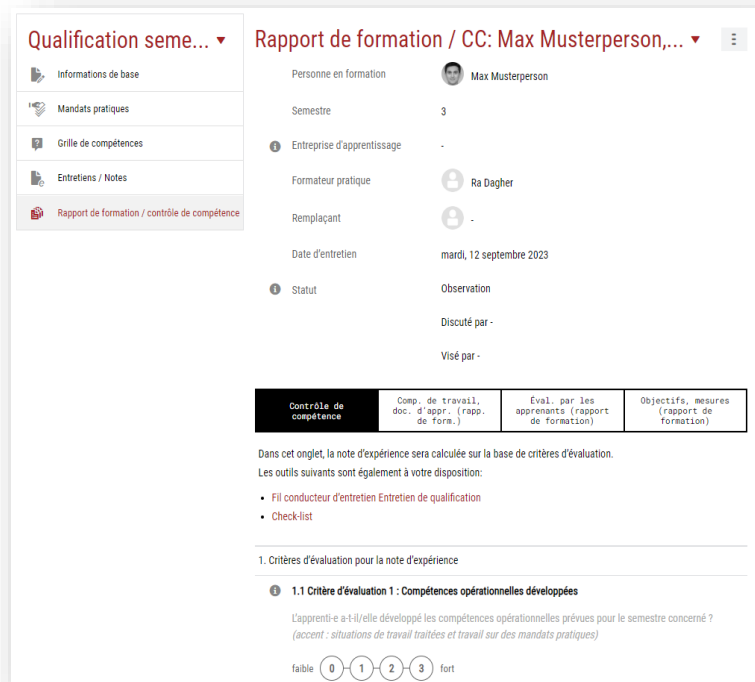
Qualification seme... ▾

Informations de base

Mandats pratiques

Grille de compétences

Entretiens / Notes

Rapport de formation / contrôle de compétence

Rapport de formation / CC: Max Musterperson,... ▾

Personne en formation Max Musterperson

Semestre 3

Entreprise d'apprentissage -

Formateur pratique Ra Dagher

Remplaçant -

Date d'entretien mardi, 12 septembre 2023

Statut Observation

Discuté par -

Visé par -

| Contrôle de compétence | Comp. de travail, doc. d'appr. (rapp. de form.) | Éval. par les apprenants (rapport de formation) | Objectifs, mesures (rapport de formation) |
|---|---|---|---|

Dans cet onglet, la note d'expérience sera calculée sur la base de critères d'évaluation.
Les outils suivants sont également à votre disposition:

- Fil conducteur d'entretien Entretien de qualification
- Check-list

1. Critères d'évaluation pour la note d'expérience

1.1 Critère d'évaluation 1 : Compétences opérationnelles développées

L'apprenti-e a-t-il/elle développé les compétences opérationnelles prévues pour le semestre concerné ?
(accent : situations de travail traitées et travail sur des mandats pratiques)

faible 0 1 2 3 fort